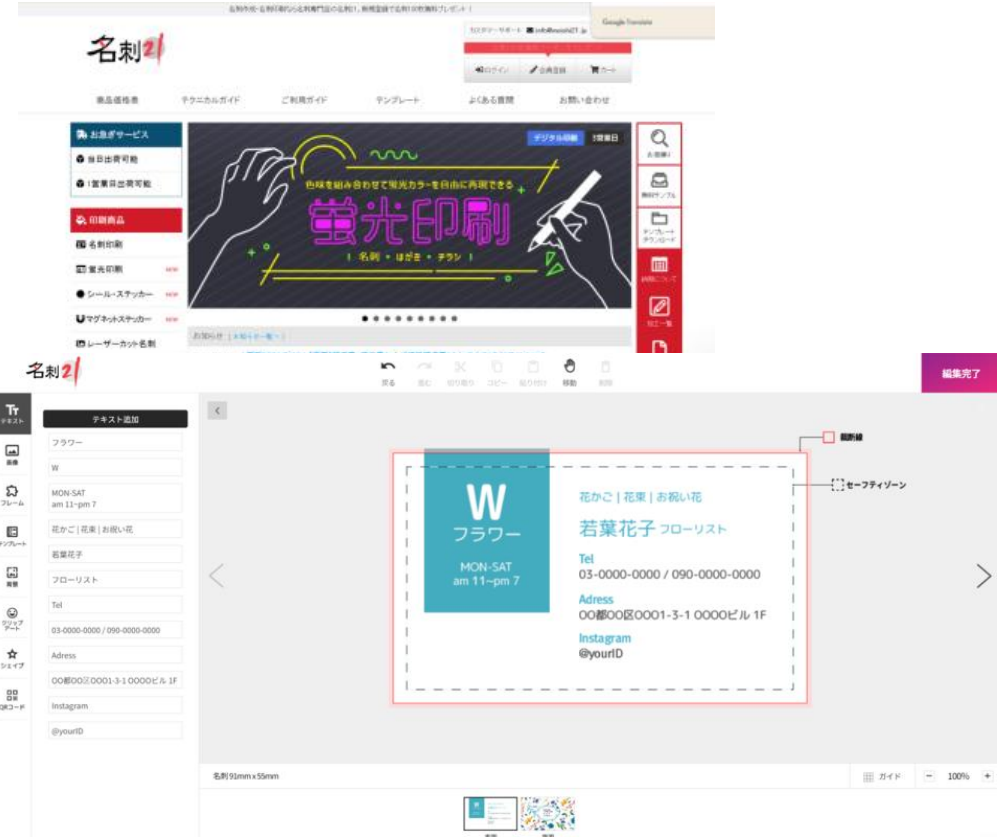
名刺作成・名刺印刷なら名刺専門店の名刺21，新規登録で名刺100枚無料プレゼント！

名刺21

カスタマーサポート info@meishi21.jp

Google Translate

ログイン 会員登録 カート

商品価格表 テクニカルガイド ご利用ガイド テンプレート よくある質問 お問い合わせ

お急ぎサービス
当日出荷可能
1営業日出荷可能

印刷商品
名刺印刷
蛍光印刷 NEW
シール・ステッカー NEW
マグネットステッカー NEW
レーザーカット名刺

デジタル印刷 1営業日

色味を組み合わせて蛍光カラーを自由に再現できる

蛍光印刷

名刺・はがき・チラシ

お知らせ

お見積り
無料サンプル
テンプレートダウンロード

名刺21

戻る 進む 切り取り コピー 貼り付け 移動 削除

編集完了

テキスト
画像
フレーム
テンプレート
背景
クリップアート
シェイプ
QRコード

テキスト追加
フラワー
W
MON-SAT
am 11~pm 7
花かご | 花束 | お祝い花
若葉花子
フローリスト
Tel
03-0000-0000 / 090-0000-0000
Adress
OO都OO区OOO1-3-1 OOOOビル 1F
Instagram
@yourID

裁断線
セーフティゾーン

W
フラワー
MON-SAT
am 11~pm 7

花かご | 花束 | お祝い花
若葉花子 フローリスト
Tel
03-0000-0000 / 090-0000-0000
Adress
OO都OO区OOO1-3-1 OOOOビル 1F
Instagram
@yourID

名刺 91mm x 55mm

ガイド
100%